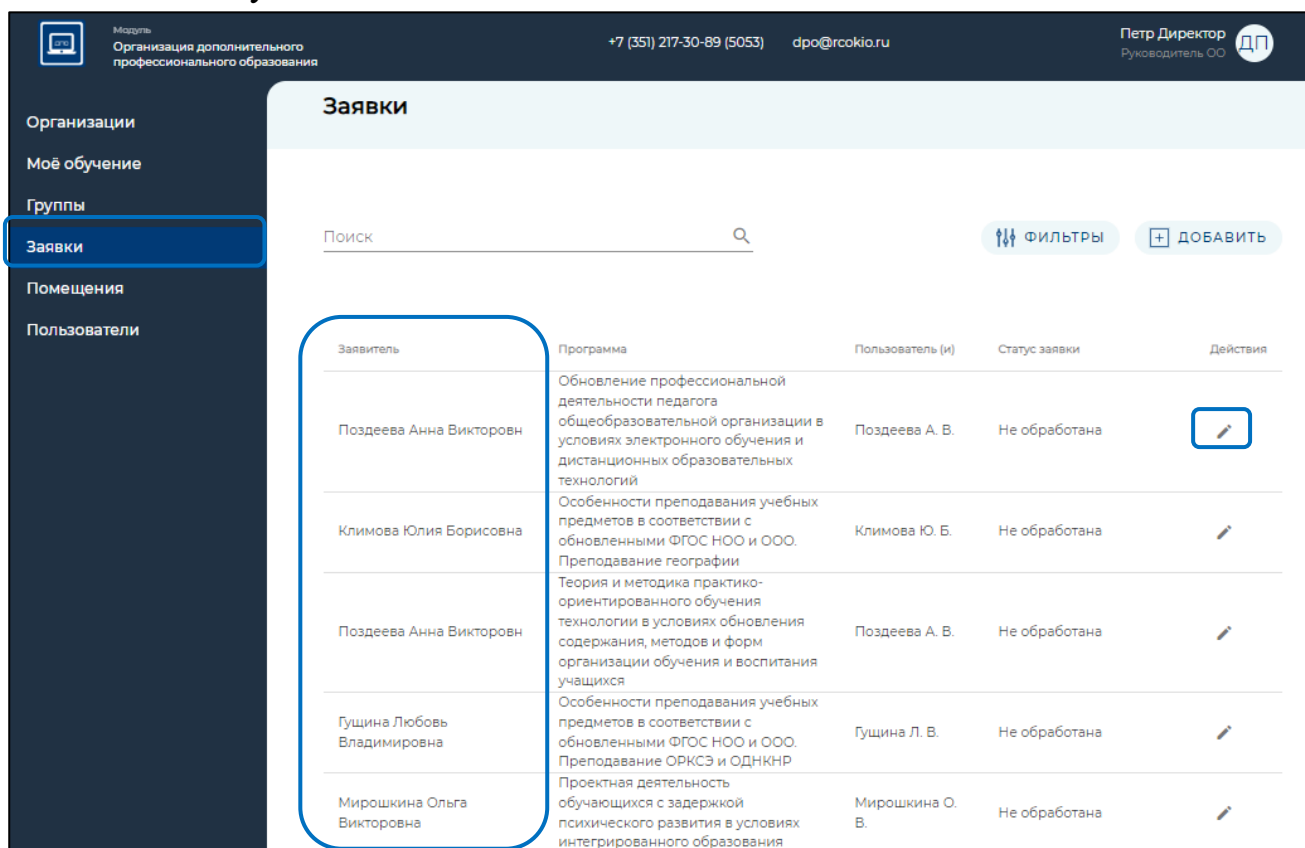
ДПО Модуль
Организация дополнительного профессионального образования

+7 (351) 217-30-89 (5053) dpo@rcokio.ru

Петр Директор
Руководитель ОО
ДП

Организации
Моё обучение
Группы
Заявки
Помещения
Пользователи

Заявки

Поиск

ФИЛЬТРЫ
ДОБАВИТЬ

| Заявитель | Программа | Пользователь (и) | Статус заявки | Действия |
|---|---|---|---|---|
| Поздеева Анна Викторовн | Обновление профессиональной деятельности педагога общеобразовательной организации в условиях электронного обучения и дистанционных образовательных технологий | Поздеева А. В. | Не обработана | |
| Климова Юлия Борисовна | Особенности преподавания учебных предметов в соответствии с обновленными ФГОС НОО и ООО. Преподавание географии | Климова Ю. Б. | Не обработана | |
| Поздеева Анна Викторовн | Теория и методика практико-ориентированного обучения технологии в условиях обновления содержания, методов и форм организации обучения и воспитания учащихся | Поздеева А. В. | Не обработана | |
| Гущина Любовь Владимировна | Особенности преподавания учебных предметов в соответствии с обновленными ФГОС НОО и ООО. Преподавание ОРКСЭ и ОДНКНР | Гущина Л. В. | Не обработана | |
| Мирошкина Ольга Викторовна | Проектная деятельность обучающихся с задержкой психического развития в условиях интегрированного образования | Мирошкина О. В. | Не обработана | |